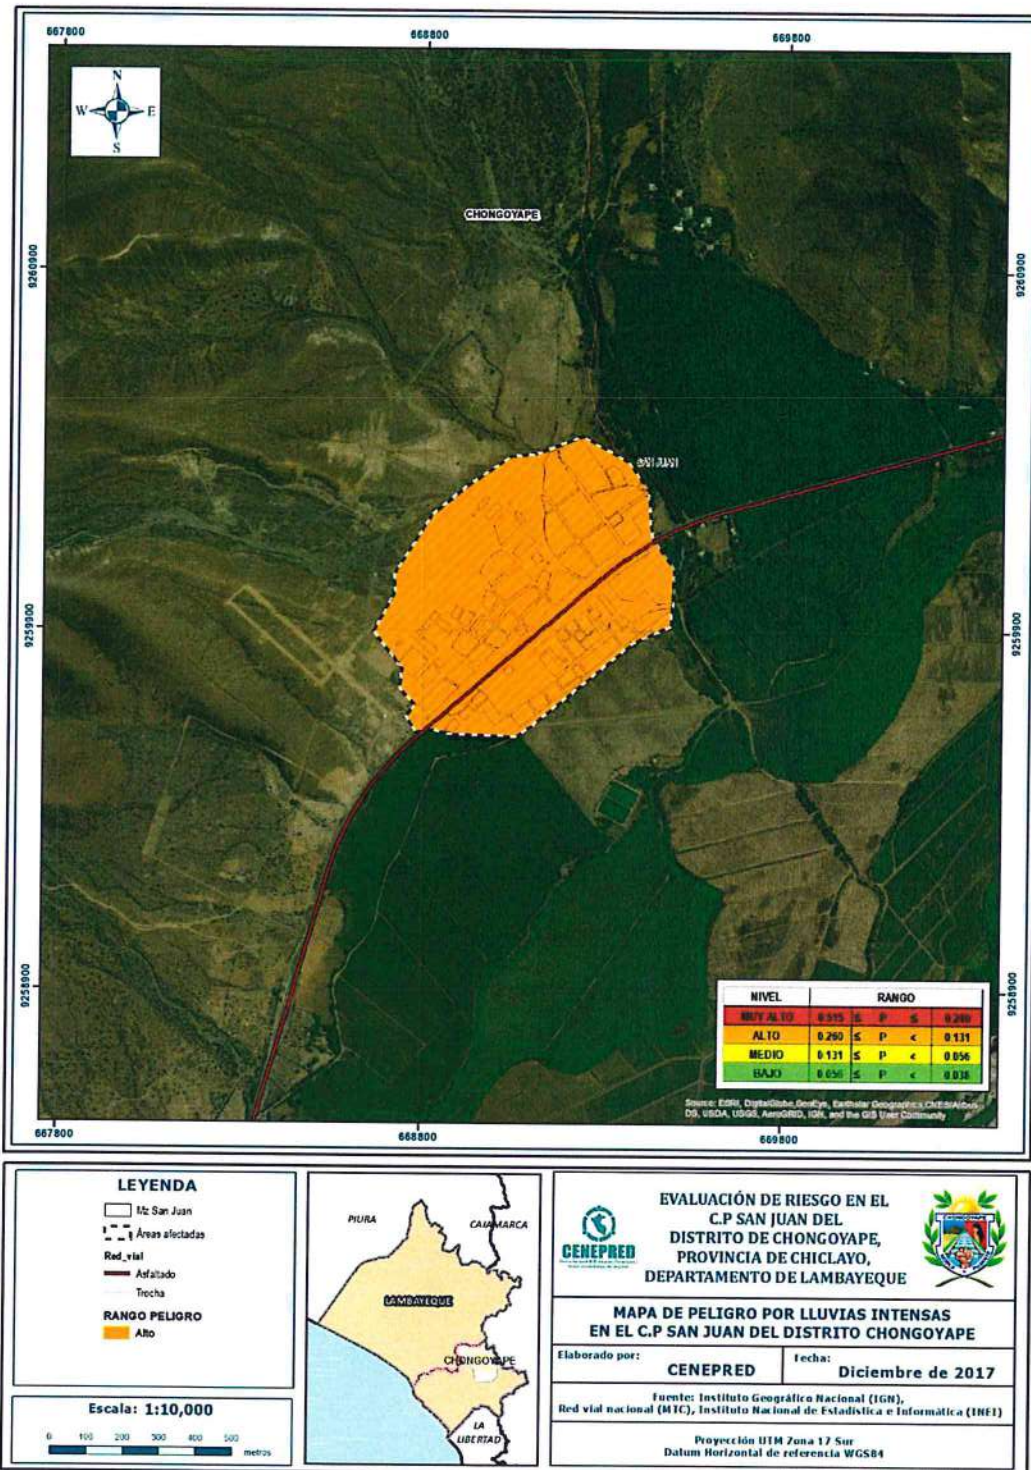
667800
668800
669800
N
W
E
S
CHONGOYAPE
9260900
SAN JUAN
9259900
9258900

| NIVEL | RANGO | | | |
|---|---|---|---|---|
| MUY ALTO | 0.515 | ≤ | P | ≤ | 0.260 |
| ALTO | 0.260 | ≤ | P | < | 0.131 |
| MEDIO | 0.131 | ≤ | P | < | 0.056 |
| BAJO | 0.056 | ≤ | P | < | 0.038 |

Source: ESRI, DigitalGlobe, GeoEye, Earthstar Geographics, CNES/Airbus DS, USDA, USGS, AeroGRID, IGN, and the GIS User Community
667800
668800
669800

LEYENDA
Mz San Juan
Áreas afectadas
Red_vial
Asfaltado
Trocha
RANGO PELIGRO
Alto

Escala: 1:10,000
0 100 200 300 400 500 metros

PIURA
CAJAMARCA
LAMBAYEQUE
CHONGOYAPE
LA LIBERTAD

CENEPRED
EVALUACIÓN DE RIESGO EN EL C.P SAN JUAN DEL DISTRITO DE CHONGOYAPE, PROVINCIA DE CHICLAYO, DEPARTAMENTO DE LAMBAYEQUE

MAPA DE PELIGRO POR LLUVIAS INTENSAS EN EL C.P SAN JUAN DEL DISTRITO CHONGOYAPE

Elaborado por: CENEPRED
Fecha: Diciembre de 2017

Fuente: Instituto Geográfico Nacional (IGN), Red vial nacional (MTC), Instituto Nacional de Estadística e Informática (INEI)

Proyección UTM Zona 17 Sur
Datum Horizontal de referencia WGS84